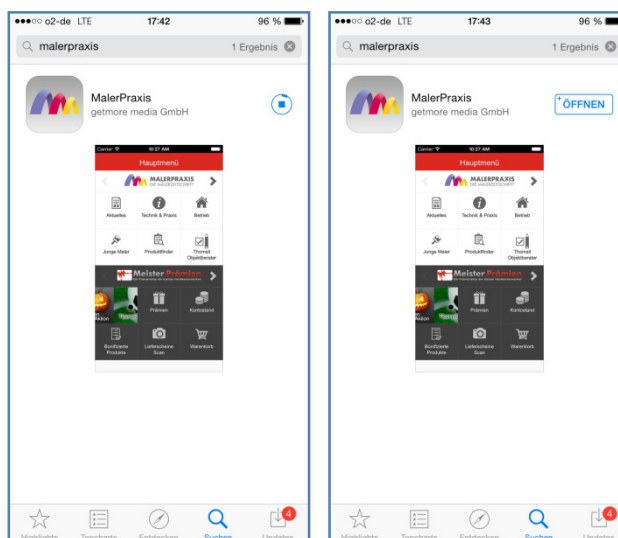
●●●○○ o2-de LTE 17:42 96 %

malerpraxis 1 Ergebnis

MalerPraxis
getmore media GmbH

Carrier 10:27 AM

Hauptmenü

MALERPRAXIS
DIE MALERZEITSCHRIFT

Aktuelles
Technik & Praxis
Betrieb
Junge Maler
Produktfinder
Thomsit Objektberater

Meister Prämien

Aktion
Prämien
Kontostand
Bonifizierte Produkte
Lieferschein Scan
Warenkorb

Highlights
Topcharts
Entdecken
Suchen
Updates
4

●●●○○ o2-de LTE 17:43 96 %

malerpraxis 1 Ergebnis

MalerPraxis
getmore media GmbH

ÖFFNEN

Carrier 10:27 AM

Hauptmenü

MALERPRAXIS
DIE MALERZEITSCHRIFT

Aktuelles
Technik & Praxis
Betrieb
Junge Maler
Produktfinder
Thomsit Objektberater

Meister Prämien

Aktion
Prämien
Kontostand
Bonifizierte Produkte
Lieferschein Scan
Warenkorb

Highlights
Topcharts
Entdecken
Suchen
Updates
4